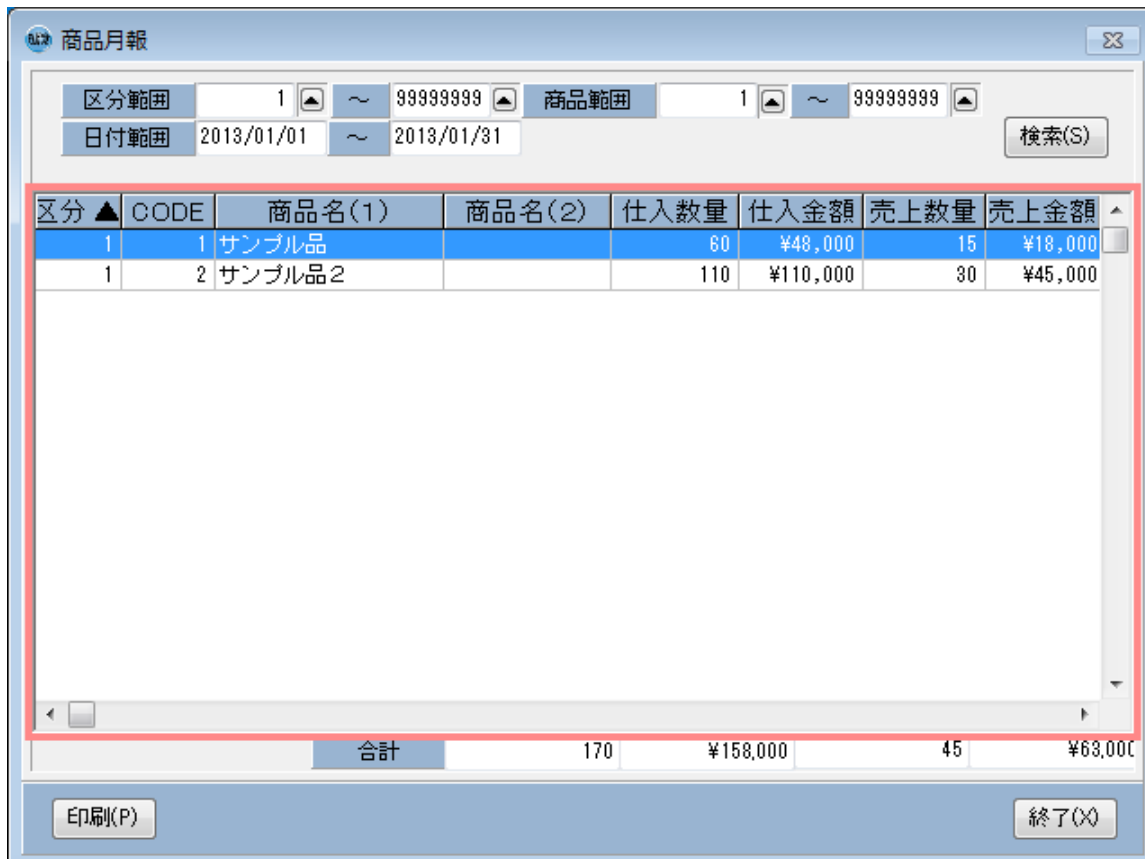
商品月報

区分範囲 1 ～ 99999999 商品範囲 1 ～ 99999999
日付範囲 2013/01/01 ～ 2013/01/31
検索(S)

| 区分 ▲ | CODE | 商品名(1) | 商品名(2) | 仕入数量 | 仕入金額 | 売上数量 | 売上金額 |
|---|---|---|---|---|---|---|---|
| 1 | 1 | サンプル品 | | 60 | ¥48,000 | 15 | ¥18,000 |
| 1 | 2 | サンプル品2 | | 110 | ¥110,000 | 30 | ¥45,000 |

合計 170 ¥158,000 45 ¥63,00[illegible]

印刷(P)
終了(X)